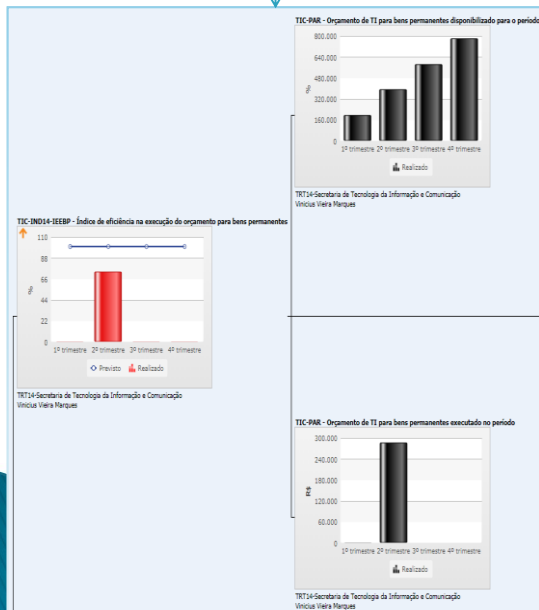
TIC-PAR - Orçamento de TI para bens permanentes disponibilizado para o período

800.000
640.000
480.000
320.000
160.000
0
R$
1º trimestre 2º trimestre 3º trimestre 4º trimestre
Realizado

TRT14-Secretaria de Tecnologia da Informação e Comunicação
Vinicius Vieira Marques

TIC-IND14-IEEBP - Índice de eficiência na execução do orçamento para bens permanentes

110
88
66
44
22
0
%
1º trimestre 2º trimestre 3º trimestre 4º trimestre
Previsto Realizado

TRT14-Secretaria de Tecnologia da Informação e Comunicação
Vinicius Vieira Marques

TIC-PAR - Orçamento de TI para bens permanentes executado no período

300.000
240.000
180.000
120.000
60.000
0
R$
1º trimestre 2º trimestre 3º trimestre 4º trimestre
Realizado

TRT14-Secretaria de Tecnologia da Informação e Comunicação
Vinicius Vieira Marques